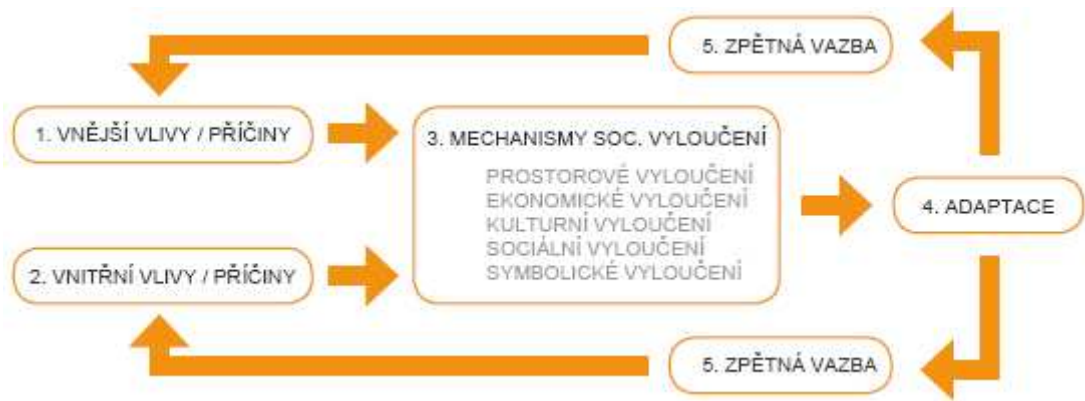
5. ZPĚTNÁ VAZBA

1. VNĚJŠÍ VLIVY / PŘÍČINY

3. MECHANISMY SOC. VYLOUČENÍ

PROSTOROVÉ VYLOUČENÍ
EKONOMICKÉ VYLOUČENÍ
KULTURNÍ VYLOUČENÍ
SOCIÁLNÍ VYLOUČENÍ
SYMBOLICKÉ VYLOUČENÍ

4. ADAPTACE

2. VNITŘNÍ VLIVY / PŘÍČINY

5. ZPĚTNÁ VAZBA